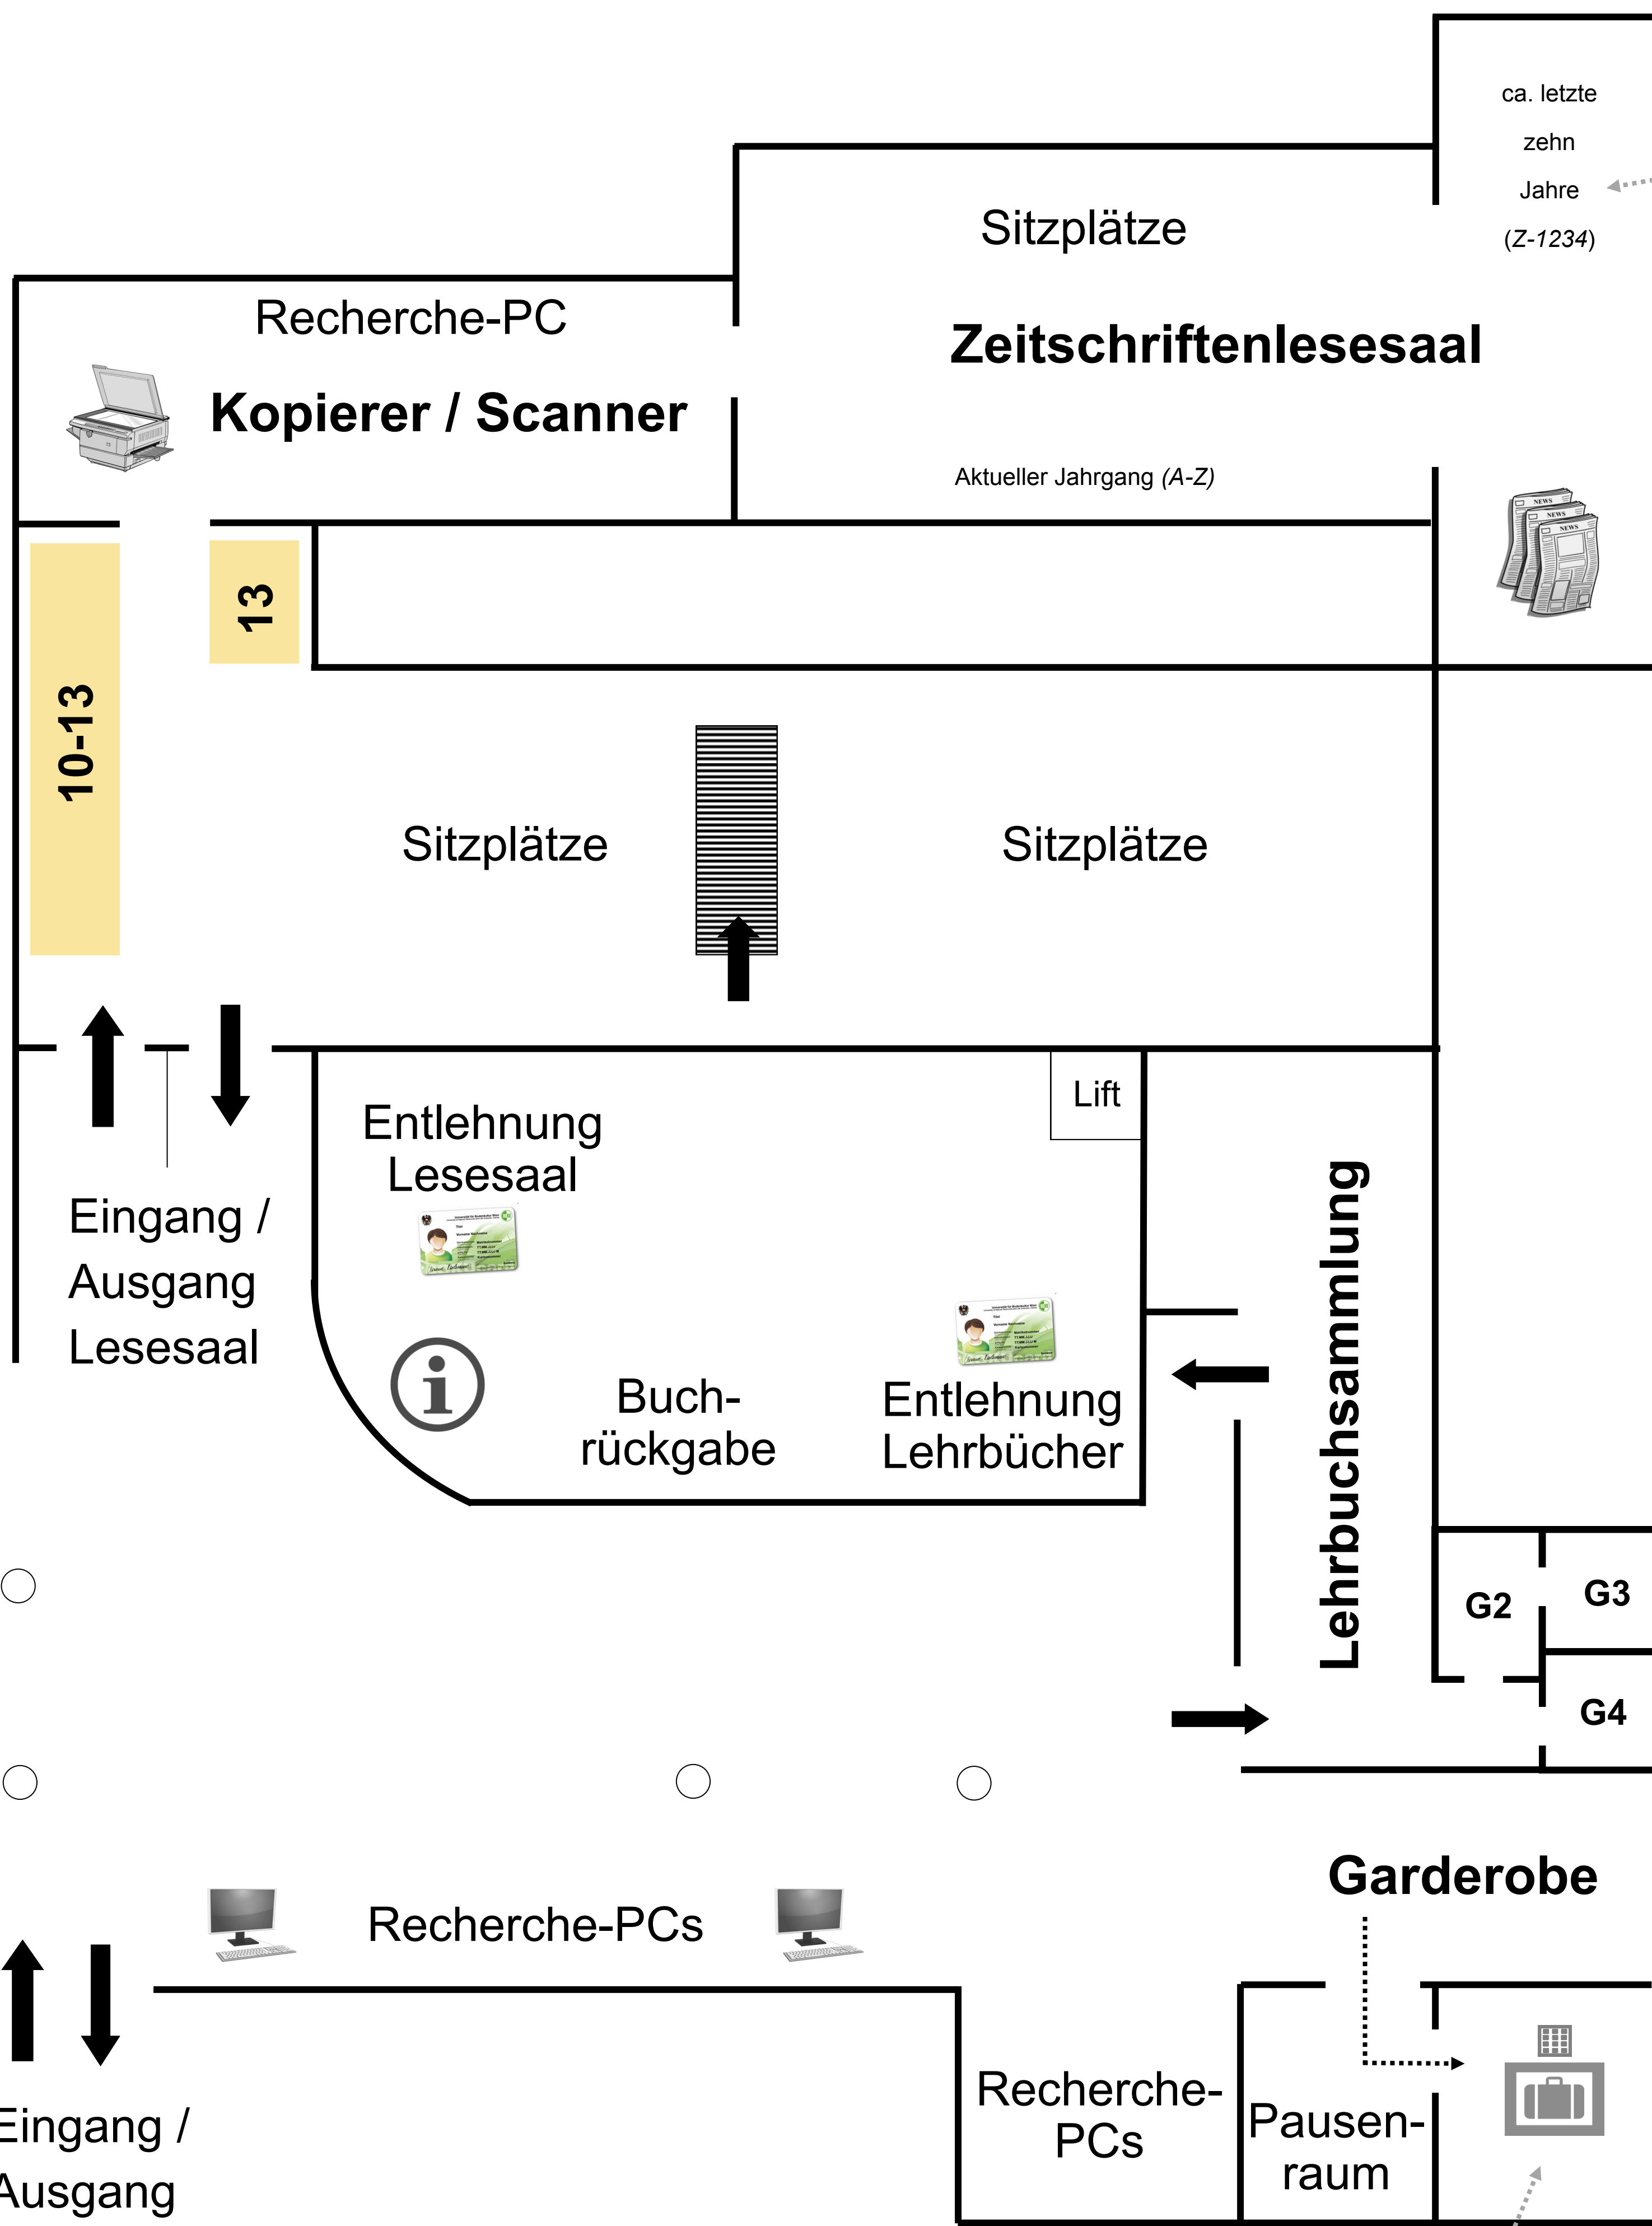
ca. letzte zehn Jahre (Z-1234)

Sitzplätze

Zeitschriftenlesesaal

Aktueller Jahrgang (A-Z)

Recherche-PC

Kopierer / Scanner

13

10-13

Sitzplätze

Sitzplätze

Lift

Entlehnung Lesesaal

Eingang / Ausgang Lesesaal

Buch-rückgabe

Entlehnung Lehrbücher

Lehrbuchsammlung

G2

G3

G4

Garderobe

Recherche-PCs

Eingang / Ausgang

Recherche-PCs

Pausen-raum